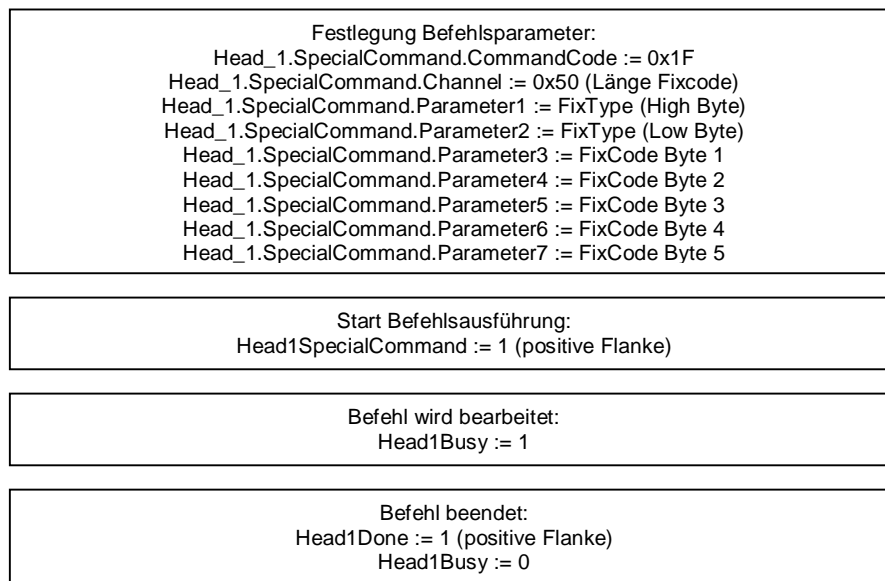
Festlegung Befehlsparameter:
Head_1.SpecialCommand.CommandCode := 0x1F
Head_1.SpecialCommand.Channel := 0x50 (Länge Fixcode)
Head_1.SpecialCommand.Parameter1 := FixType (High Byte)
Head_1.SpecialCommand.Parameter2 := FixType (Low Byte)
Head_1.SpecialCommand.Parameter3 := FixCode Byte 1
Head_1.SpecialCommand.Parameter4 := FixCode Byte 2
Head_1.SpecialCommand.Parameter5 := FixCode Byte 3
Head_1.SpecialCommand.Parameter6 := FixCode Byte 4
Head_1.SpecialCommand.Parameter7 := FixCode Byte 5

Start Befehlsausführung:
Head1SpecialCommand := 1 (positive Flanke)

Befehl wird bearbeitet:
Head1Busy := 1

Befehl beendet:
Head1Done := 1 (positive Flanke)
Head1Busy := 0